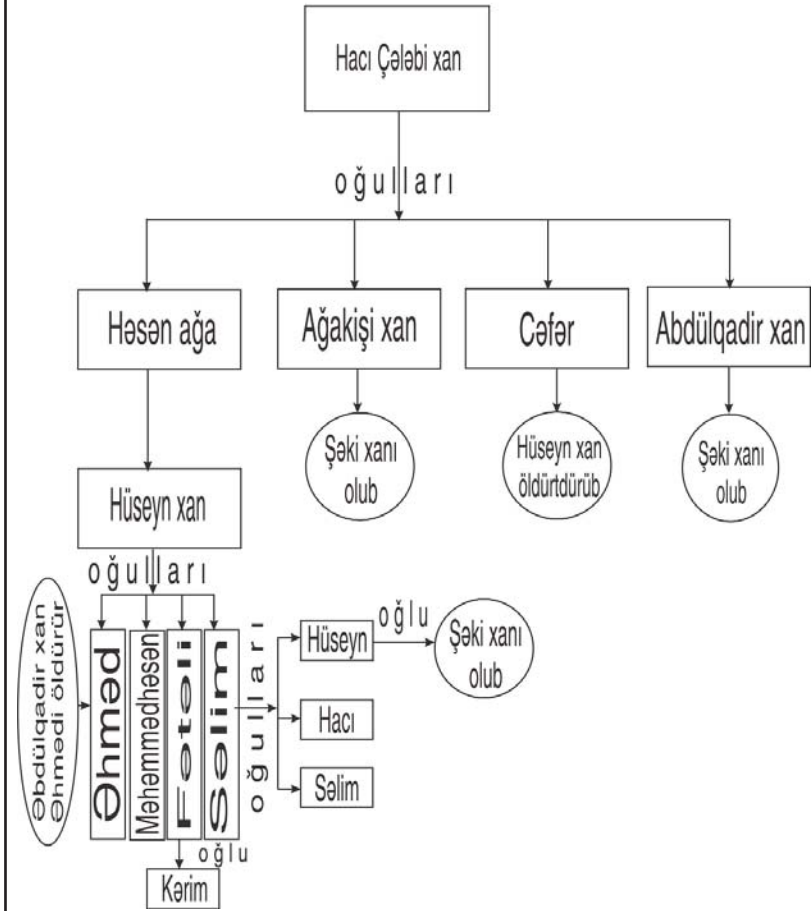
Hacı Çələbi xan

oğulları

Həsən ağa

Ağakişi xan

Cəfər

Abdülqadir xan

Şəki xanı olub

Hüseyn xan öldürtdürüb

Şəki xanı olub

Hüseyn xan

oğulları

Əbdülqadir xan Əhmədi öldürür

Əhməd

Məhəmmədhəsən

Fətəli

Səlim

oğulları

Hüseyn

oğlu

Şəki xanı olub

Hacı

Səlim

oğlu

Kərim